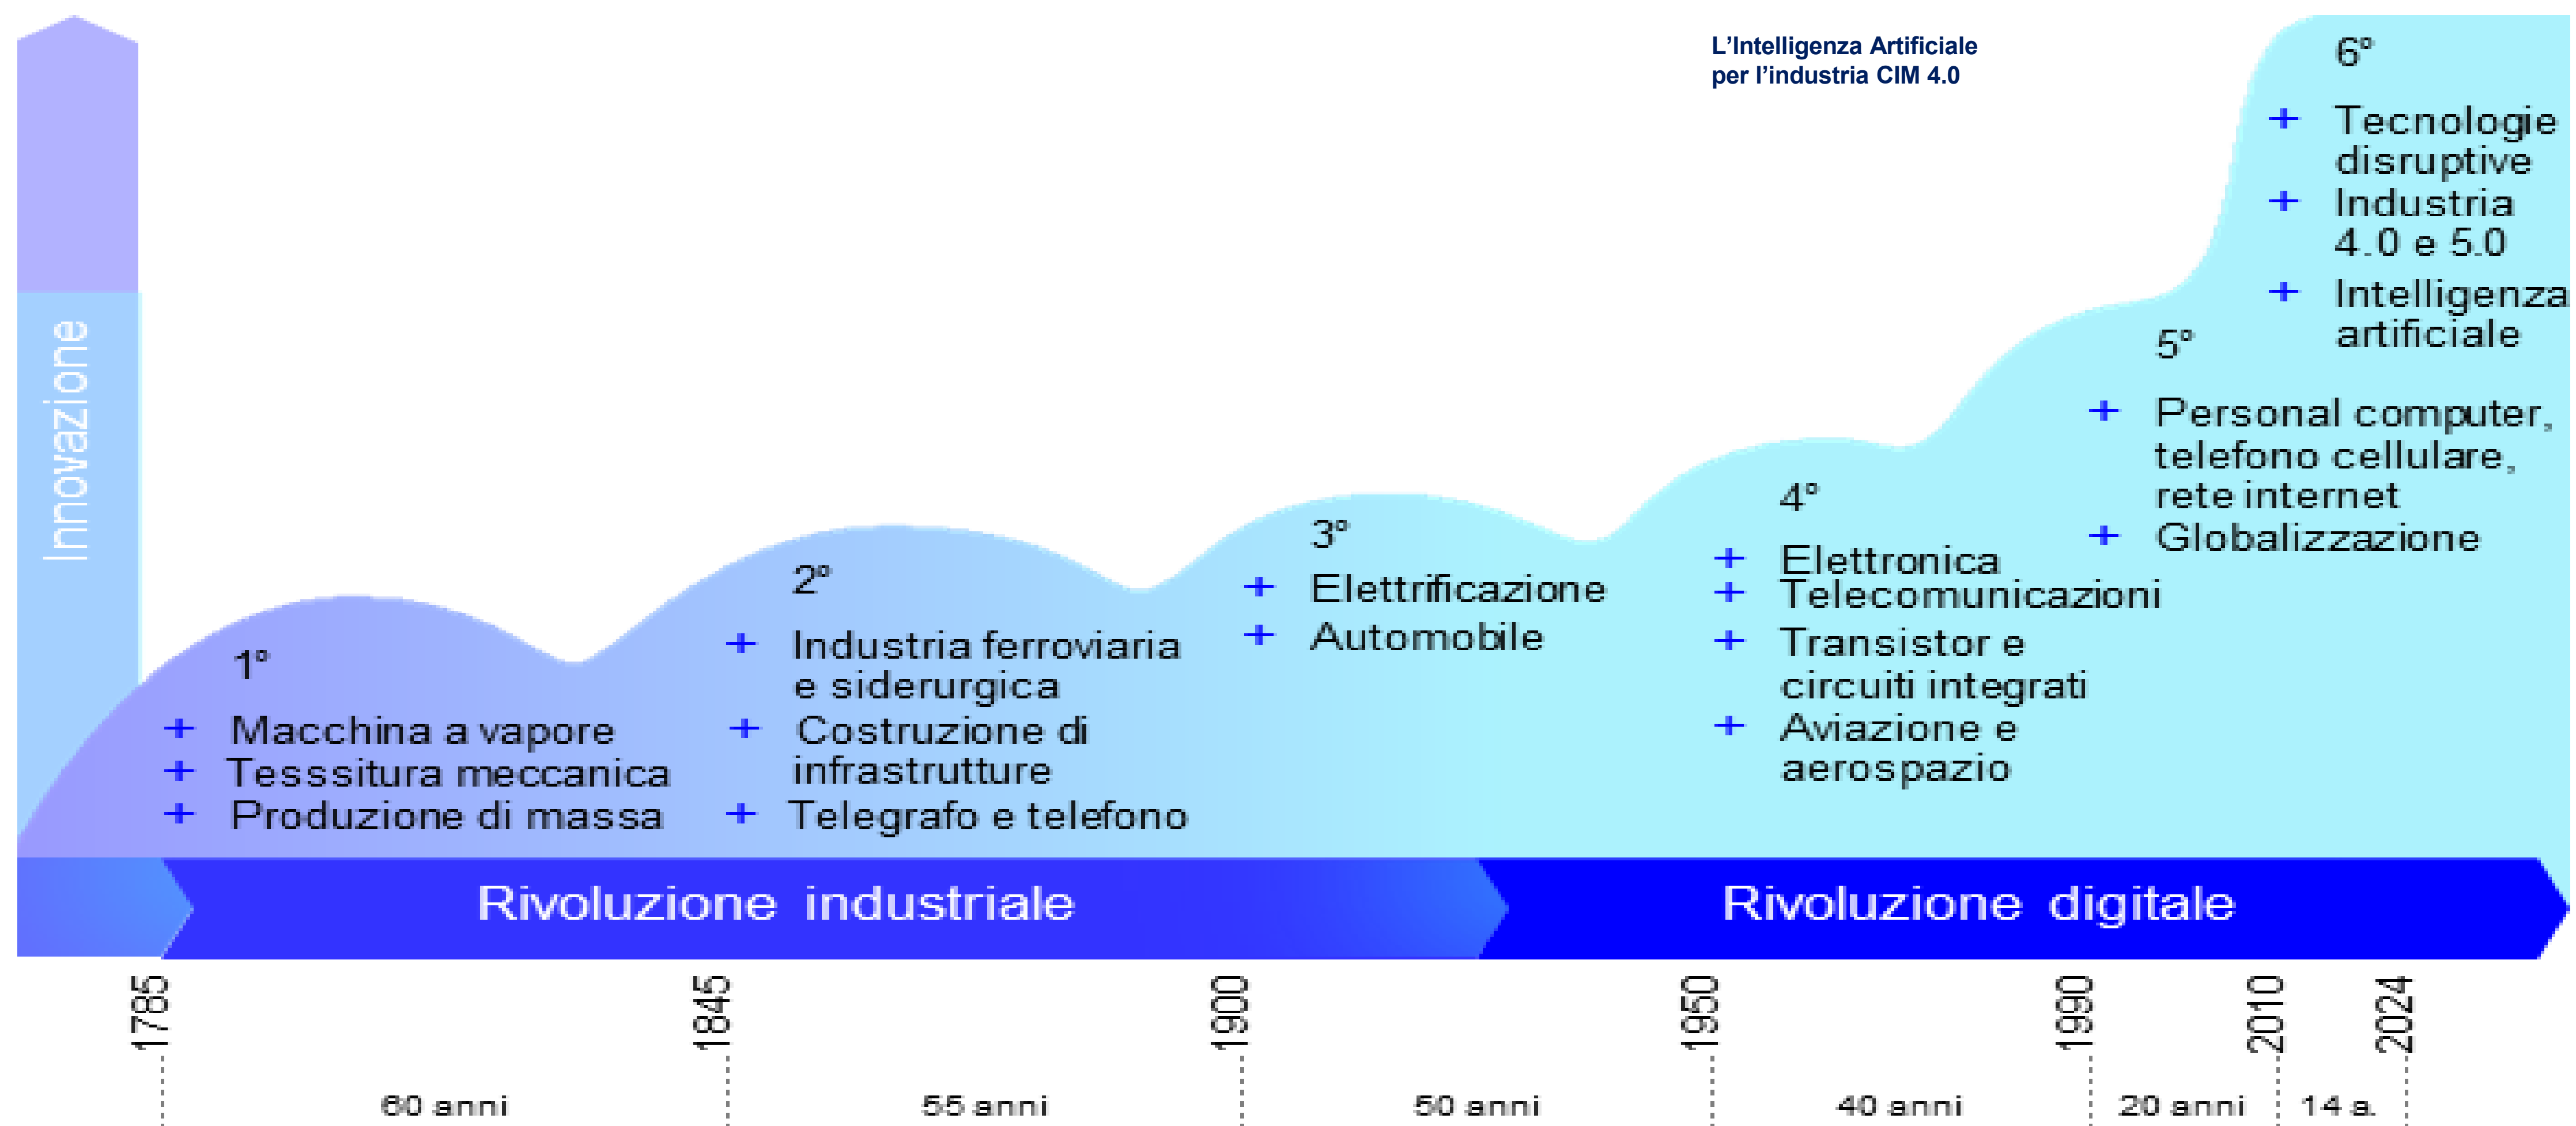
L'Intelligenza Artificiale
per l'industria CIM 4.0

Innovazione

1°
+ Macchina a vapore
+ Tesssitura meccanica
+ Produzione di massa

2°
+ Industria ferroviaria e siderurgica
+ Costruzione di infrastrutture
+ Telegrafo e telefono

3°
+ Elettrificazione
+ Automobile

4°
+ Elettronica
+ Telecomunicazioni
+ Transistor e circuiti integrati
+ Aviazione e aerospazio

5°
+ Personal computer, telefono cellulare, rete internet
+ Globalizzazione

6°
+ Tecnologie disruptive
+ Industria 4.0 e 5.0
+ Intelligenza artificiale

Rivoluzione industriale
Rivoluzione digitale

1785
1845
1900
1950
1990
2010
2024

60 anni
55 anni
50 anni
40 anni
20 anni
14 a.